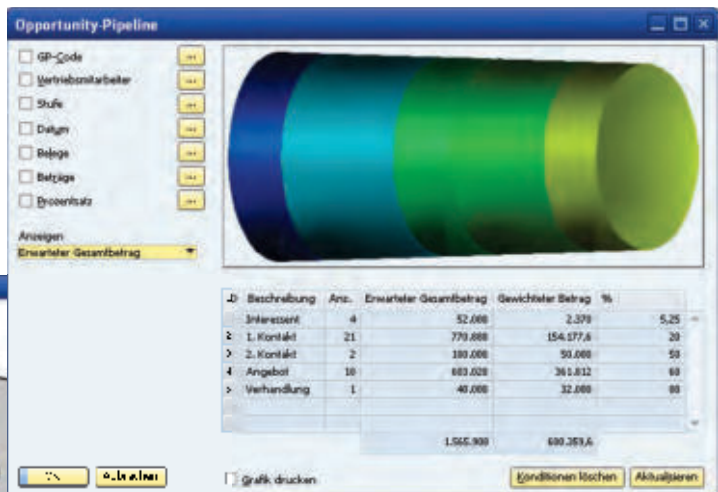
Opportunity-Pipeline

GP-Code ...
Vertriebsmitarbeiter ...
Stufe ...
Datum ...
Belege ...
Beträge ...
Prozentsatz ...

Anzeigen
Erwarteter Gesamtbetrag

| ID | Beschreibung | Anz. | Erwarteter Gesamtbetrag | Gewichteter Betrag | % |
|---|---|---|---|---|---|
| | Interessent | 4 | 52.000 | 2.370 | 5,25 |
| 2 | 1. Kontakt | 21 | 770.000 | 154.177,6 | 20 |
| 3 | 2. Kontakt | 2 | 100.000 | 50.000 | 50 |
| 4 | Angebot | 10 | 603.020 | 361.812 | 60 |
| 5 | Verhandlung | 1 | 40.000 | 32.000 | 80 |
| | | | 1.565.900 | 600.359,6 | |

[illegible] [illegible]

Grafik drucken

Konditionen löschen Aktualisieren